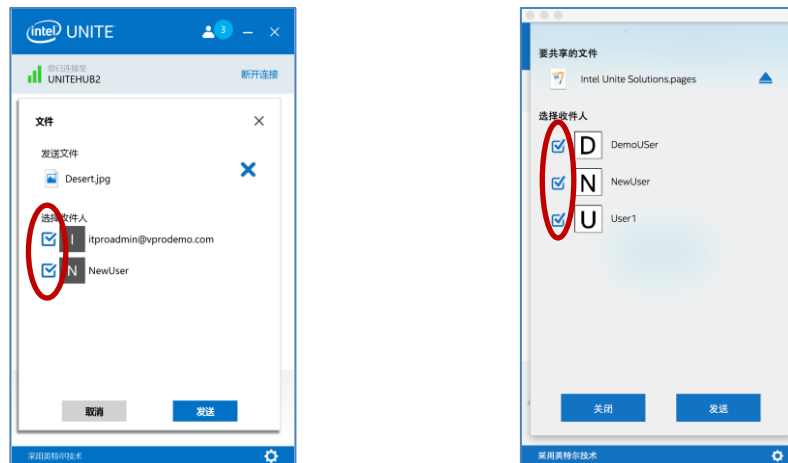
intel UNITE 3

您已连接至
UNITEHUB2
断开连接

文件

发送文件
Desert.jpg

选择收件人
I itproadmin@vprodemo.com
N NewUser

取消
发送

采用英特尔技术

要共享的文件
Intel Unite Solutions.pages

选择收件人
D DemoUSer
N NewUser
U User1

关闭
发送

采用英特尔技术